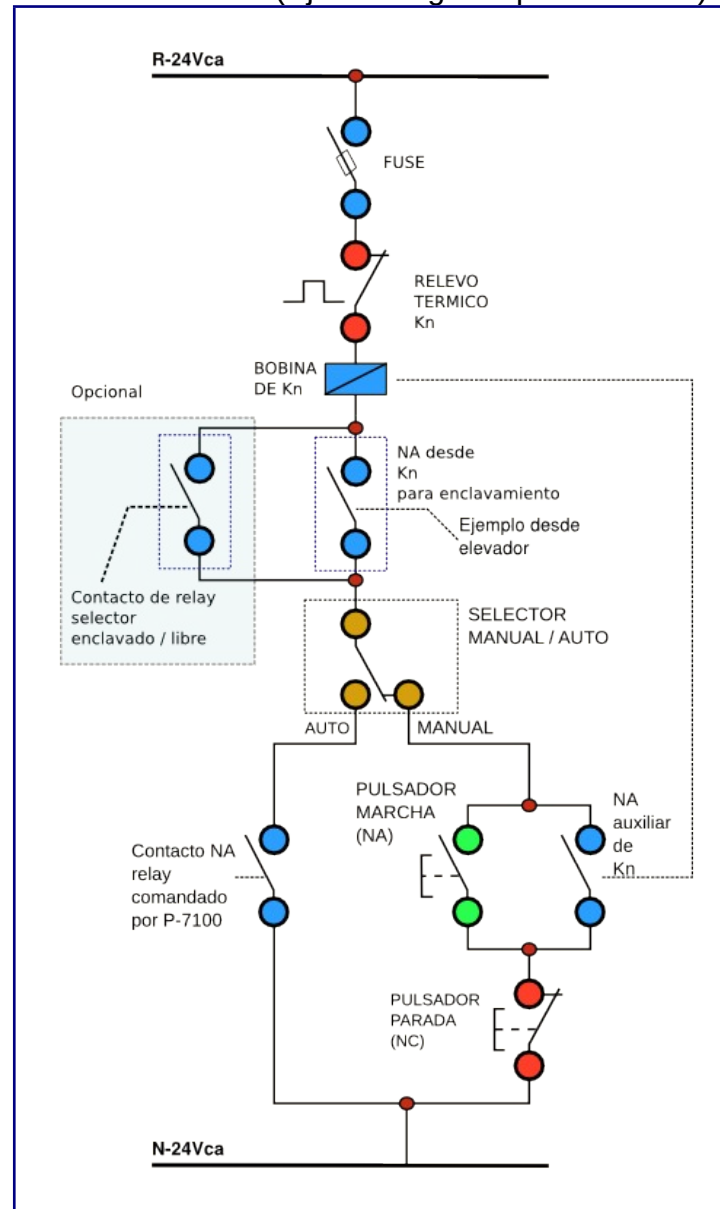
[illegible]

R-24Vca

FUSE

RELEVO TERMICO Kn

BOBINA DE Kn

Opcional

NA desde Kn para enclavamiento

Ejemplo desde elevador

Contacto de relay selector enclavado / libre

SELECTOR MANUAL / AUTO

AUTO

MANUAL

PULSADOR MARCHA (NA)

NA auxiliar de Kn

Contacto NA relay comandado por P-7100

PULSADOR PARADA (NC)

N-24Vca